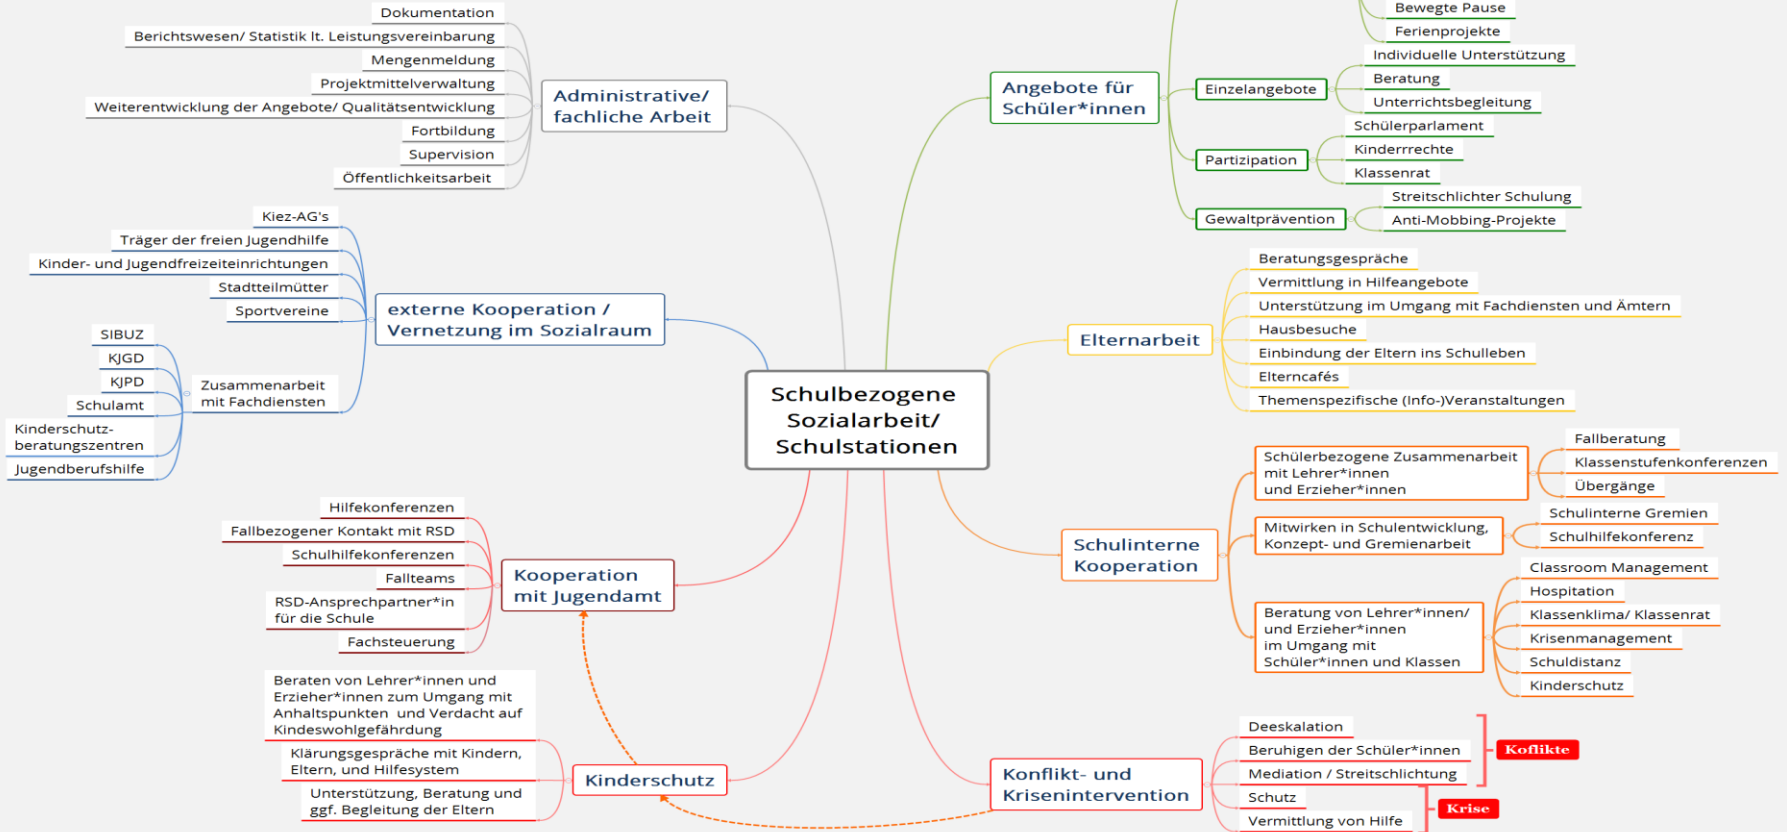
Schulbezogene Sozialarbeit/ Schulstationen

Administrative/ fachliche Arbeit
Dokumentation
Berichtswesen/ Statistik lt. Leistungsvereinbarung
Mengenmeldung
Projektmittelverwaltung
Weiterentwicklung der Angebote/ Qualitätsentwicklung
Fortbildung
Supervision
Öffentlichkeitsarbeit

externe Kooperation / Vernetzung im Sozialraum
Kiez-AG's
Träger der freien Jugendhilfe
Kinder- und Jugendfreizeiteinrichtungen
Stadtteilmütter
Sportvereine
Zusammenarbeit mit Fachdiensten
SIBUZ
KJGD
KJPD
Schulamt
Kinderschutz-beratungszentren
Jugendberufshilfe

Kooperation mit Jugendamt
Hilfekonferenzen
Fallbezogener Kontakt mit RSD
Schulhilfekonferenzen
Fallteams
RSD-Ansprechpartner*in für die Schule
Fachsteuerung

Kinderschutz
Beraten von Lehrer*innen und Erzieher*innen zum Umgang mit Anhaltspunkten und Verdacht auf Kindeswohlgefährdung
Klärungsgespräche mit Kindern, Eltern, und Hilfesystem
Unterstützung, Beratung und ggf. Begleitung der Eltern

Angebote für Schüler*innen
Bewegte Pause
Ferienprojekte
Einzelangebote
Individuelle Unterstützung
Beratung
Unterrichtsbegleitung
Partizipation
Schülerparlament
Kinderrrechte
Klassenrat
Gewaltprävention
Streitschlichter Schulung
Anti-Mobbing-Projekte

Elternarbeit
Beratungsgespräche
Vermittlung in Hilfeangebote
Unterstützung im Umgang mit Fachdiensten und Ämtern
Hausbesuche
Einbindung der Eltern ins Schulleben
Elterncafés
Themenspezifische (Info-)Veranstaltungen

Schulinterne Kooperation
Schülerbezogene Zusammenarbeit mit Lehrer*innen und Erzieher*innen
Fallberatung
Klassenstufenkonferenzen
Übergänge
Mitwirken in Schulentwicklung, Konzept- und Gremienarbeit
Schulinterne Gremien
Schulhilfekonferenz
Beratung von Lehrer*innen/ und Erzieher*innen im Umgang mit Schüler*innen und Klassen
Classroom Management
Hospitation
Klassenklima/ Klassenrat
Krisenmanagement
Schuldistanz
Kinderschutz

Konflikt- und Krisenintervention
Deeskalation
Beruhigen der Schüler*innen
Mediation / Streitschlichtung
Koflikte
Schutz
Vermittlung von Hilfe
Krise